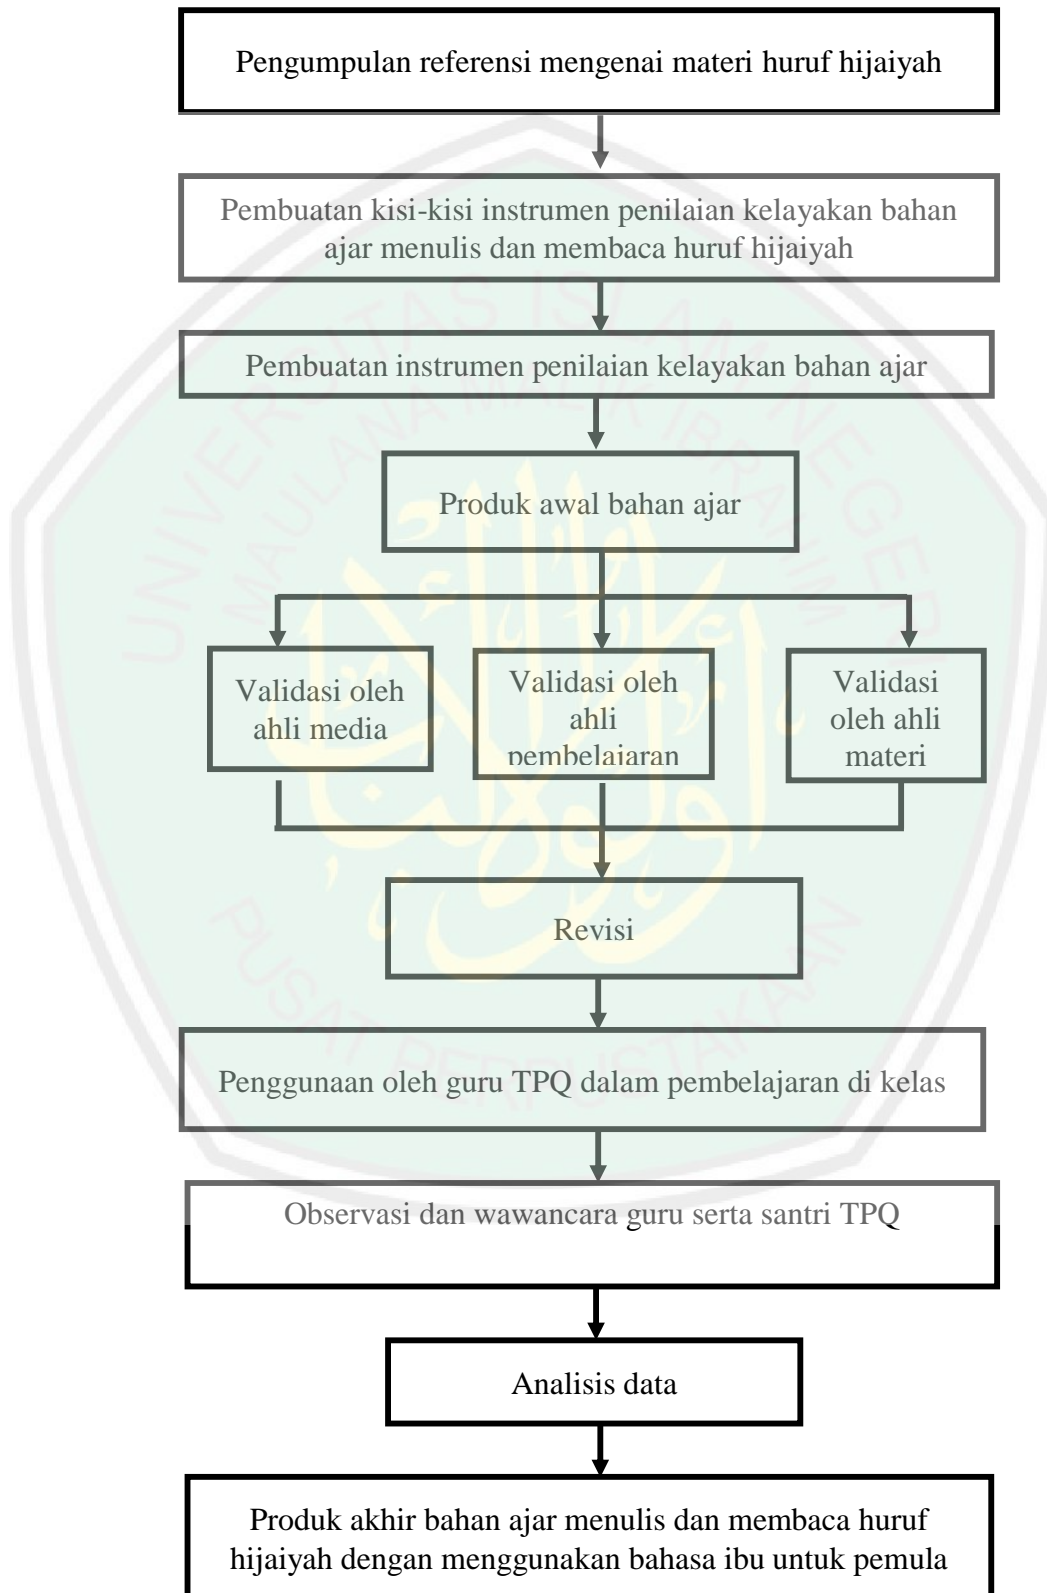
Pengumpulan referensi mengenai materi huruf hijaiyah

Pembuatan kisi-kisi instrumen penilaian kelayakan bahan ajar menulis dan membaca huruf hijaiyah

Pembuatan instrumen penilaian kelayakan bahan ajar

Produk awal bahan ajar

Validasi oleh ahli media

Validasi oleh ahli pembelajaran

Validasi oleh ahli materi

Revisi

Penggunaan oleh guru TPQ dalam pembelajaran di kelas

Observasi dan wawancara guru serta santri TPQ

Analisis data

Produk akhir bahan ajar menulis dan membaca huruf hijaiyah dengan menggunakan bahasa ibu untuk pemula